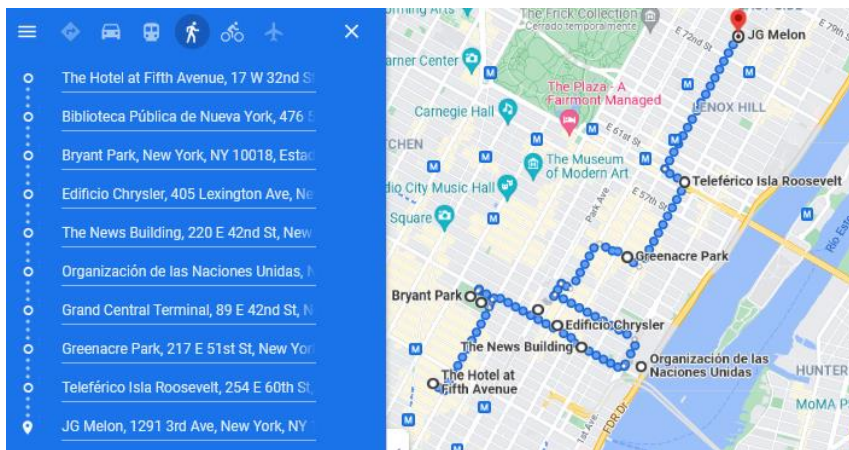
The Hotel at Fifth Avenue, 17 W 32nd St

Biblioteca Pública de Nueva York, 476 5

Bryant Park, New York, NY 10018, Estad

Edificio Chrysler, 405 Lexington Ave, Ne

The News Building, 220 E 42nd St, New

Organización de las Naciones Unidas, N

Grand Central Terminal, 89 E 42nd St, N

Greenacre Park, 217 E 51st St, New Yor

Teleférico Isla Roosevelt, 254 E 60th St,

JG Melon, 1291 3rd Ave, New York, NY

The Frick Collection
Cerrado temporalmente

Center

The Plaza - A Fairmont Managed

Carnegie Hall

LENOX HILL

CHEN

E 61st St

The Museum of Modern Art

dio City Music Hall

Square

E 57th St

Park Ave

E 72nd St

E 79th S

JG Melon

Teleférico Isla Roosevelt

Greenacre Park

Bryant Park

Edificio Chrysler

The News Building

Organización de las Naciones Unidas

The Hotel at Fifth Avenue

HUNTER

MoMA P

FDR Dr

Rio Este